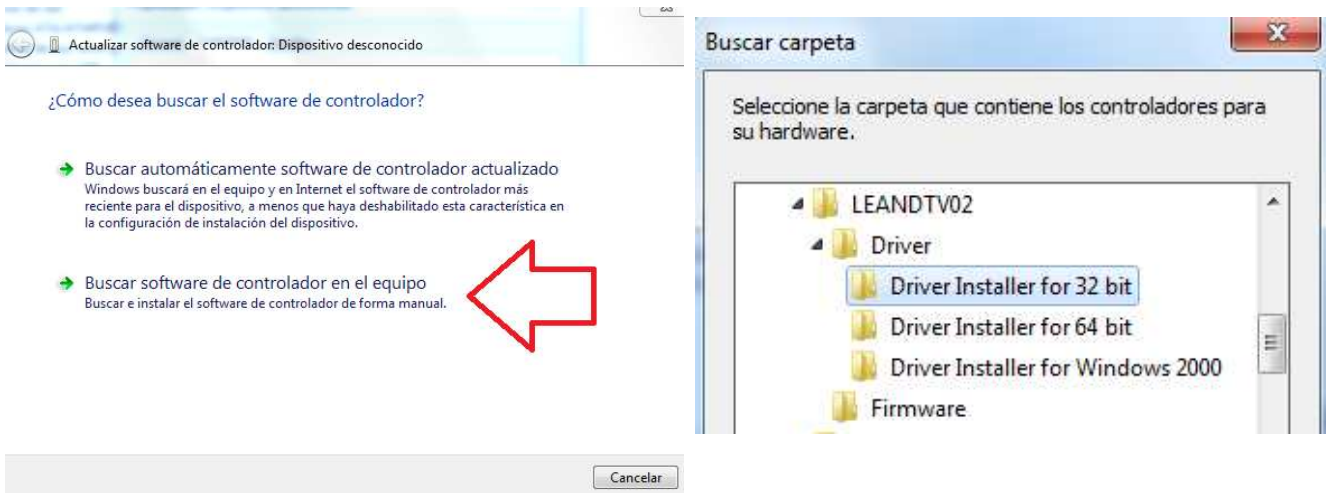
Actualizar software de controlador: Dispositivo desconocido

¿Cómo desea buscar el software de controlador?

Buscar automáticamente software de controlador actualizado
Windows buscará en el equipo y en Internet el software de controlador más reciente para el dispositivo, a menos que haya deshabilitado esta característica en la configuración de instalación del dispositivo.

Buscar software de controlador en el equipo
Buscar e instalar el software de controlador de forma manual.

Cancelar

Buscar carpeta

Seleccione la carpeta que contiene los controladores para su hardware.

LEANDTV02
Driver
Driver Installer for 32 bit
Driver Installer for 64 bit
Driver Installer for Windows 2000
Firmware